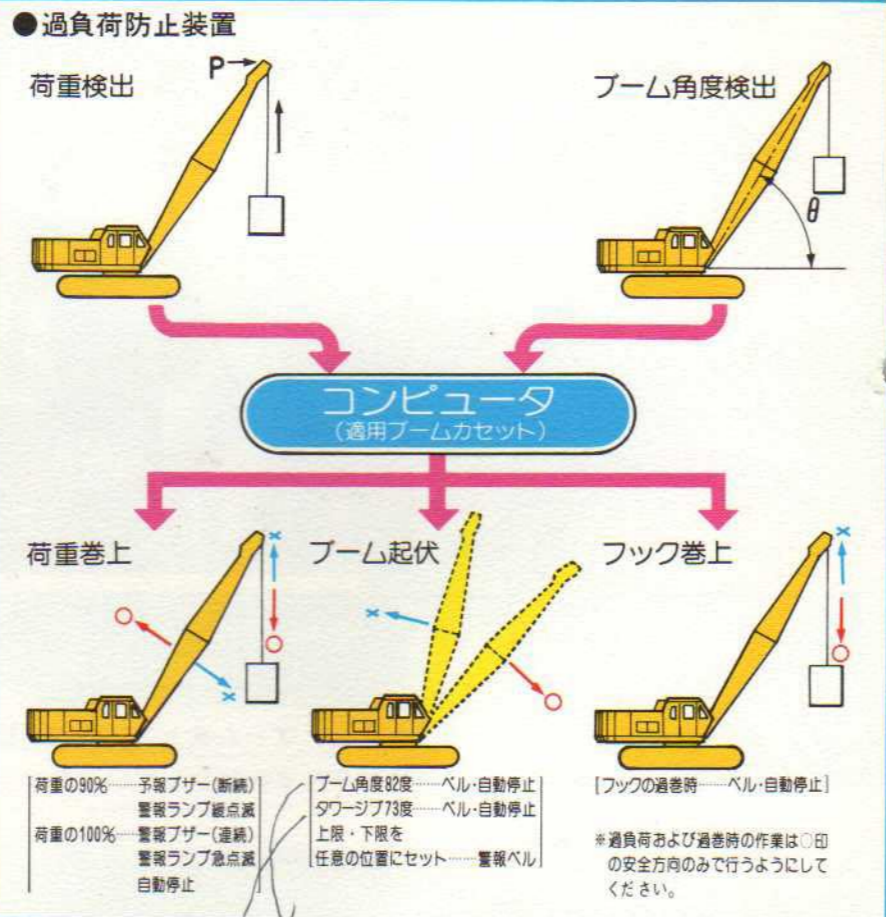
●過負荷防止装置

荷重検出

P

ブーム角度検出

θ

コンピュータ
(適用ブームカセット)

荷重巻上

ブーム起伏

フック巻上

荷重の90%……予報ブザー(断続)
警報ランプ緩点滅
荷重の100%……警報ブザー(連続)
警報ランプ急点滅
自動停止

ブーム角度82度……ベル・自動停止
タワージブ73度……ベル・自動停止
上限・下限を
任意の位置にセット……警報ベル

[フックの過巻時……ベル・自動停止]

※過負荷および過巻時の作業は○印の安全方向のみで行うようにしてください。